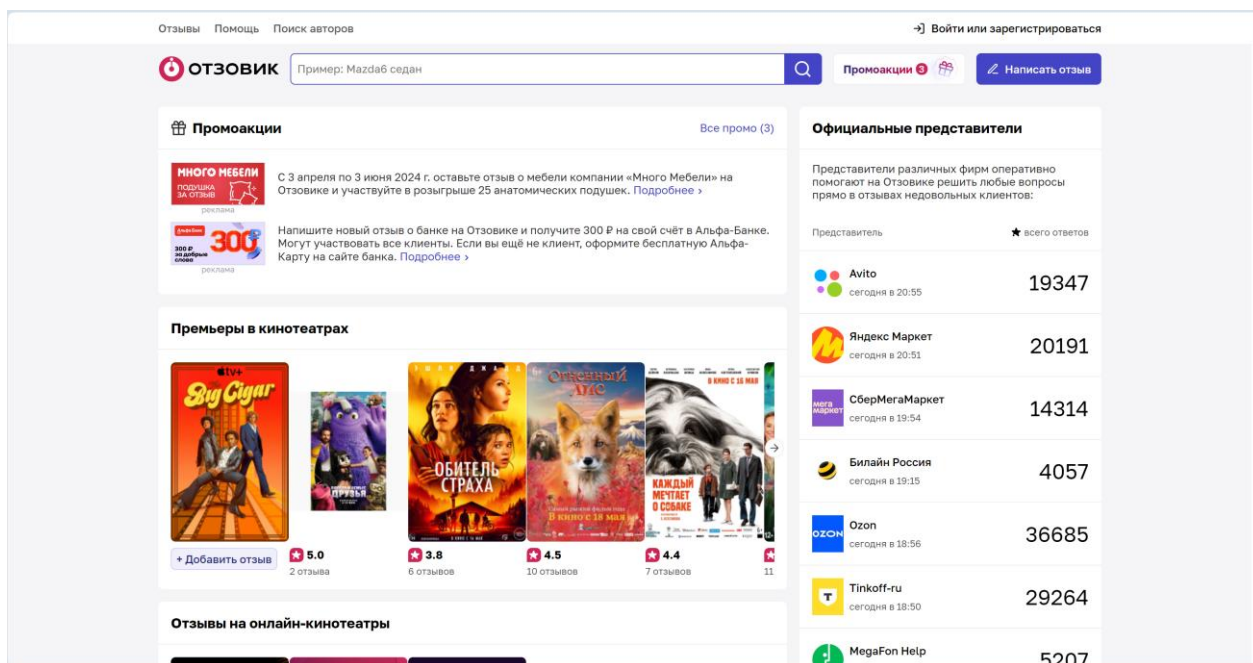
Отзывы Помощь Поиск авторов

Войти или зарегистрироваться

ОТЗОВИК

Пример: Mazda6 седан

Промоакции 3

Написать отзыв

Промоакции

Все промо (3)

МНОГО МЕБЕЛИ ПОДУШКА ЗА ОТЗЫВ

реклама

С 3 апреля по 3 июня 2024 г. оставьте отзыв о мебели компании «Много Мебели» на Отзовике и участвуйте в розыгрыше 25 анатомических подушек. Подробнее ›

Альфа-Банк 300 ₽ за добрые слова

реклама

Напишите новый отзыв о банке на Отзовике и получите 300 ₽ на свой счёт в Альфа-Банке. Могут участвовать все клиенты. Если вы ещё не клиент, оформите бесплатную Альфа-Карту на сайте банка. Подробнее ›

Премьеры в кинотеатрах

tv+ The Big Cigar

ДРУЗЬЯ

ОБИТЕЛЬ СТРАХА

ОГНЕННЫЙ ЛИС В кино с 18 мая

В КИНО С 16 МАЯ КАЖДЫЙ МЕЧТАЕТ О СОБАКЕ

+ Добавить отзыв

5.0 2 отзыва

3.8 6 отзывов

4.5 10 отзывов

4.4 7 отзывов

11

Отзывы на онлайн-кинотеатры

Официальные представители

Представители различных фирм оперативно помогают на Отзовике решить любые вопросы прямо в отзывах недовольных клиентов:

Представитель

всего ответов

Avito
сегодня в 20:55
19347

Яндекс Маркет
сегодня в 20:51
20191

СберМегаМаркет
сегодня в 19:54
14314

Билайн Россия
сегодня в 19:15
4057

Ozon
сегодня в 18:56
36685

Tinkoff-ru
сегодня в 18:50
29264

MegaFon Help
5207